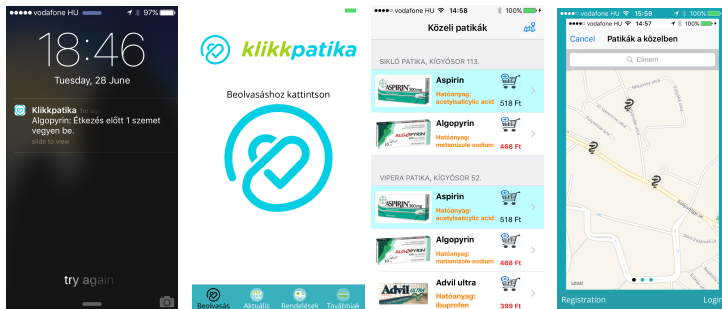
vodafone HU 97%

18:46

Tuesday, 28 June

Klikkpatika 1m ago
Algopyrin: Étkezés előtt 1 szemet vegyen be.
slide to view

try again

klikkpatika

Beolvasáshoz kattintson

Beolvasás Aktuális Rendelések Továbbiak

vodafone HU 14:58 100%

Közeli patikák

SIKLÓ PATIKA, KÍGYÓSOR 113.

Aspirin
Hatóanyag: acetylsalicylic acid
518 Ft

Algopyrin
Hatóanyag: metamizole sodium
468 Ft

VIPERA PATIKA, KÍGYÓSOR 52.

Aspirin
Hatóanyag: acetylsalicylic acid
518 Ft

Algopyrin
Hatóanyag: metamizole sodium
468 Ft

Advil ultra
Hatóanyag: ibuprofen
399 Ft

vodafone HU 15:59 100%
vodafone HU 14:57 100%

Cancel Patikák a közelben

Címem

Legal

Registration Login